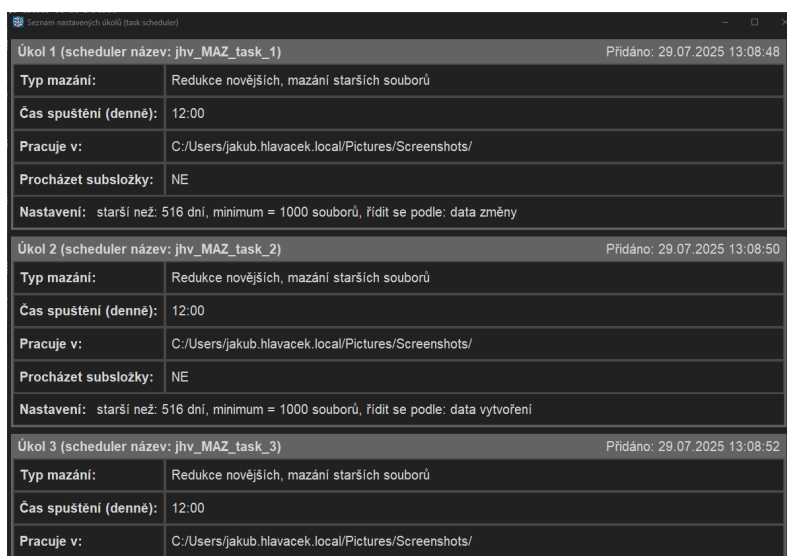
Seznam nastavených úkolů (task scheduler)

Úkol 1 (scheduler název: jhv_MAZ_task_1)
Přidáno: 29.07.2025 13:08:48

| | |
|---|---|
| Typ mazání: | Redukce novějších, mazání starších souborů |
| Čas spuštění (denně): | 12:00 |
| Pracuje v: | C:/Users/jakub.hlavacek.local/Pictures/Screenshots/ |
| Procházet subsložky: | NE |

Nastavení: starší než: 516 dní, minimum = 1000 souborů, řídit se podle: data změny

Úkol 2 (scheduler název: jhv_MAZ_task_2)
Přidáno: 29.07.2025 13:08:50

| | |
|---|---|
| Typ mazání: | Redukce novějších, mazání starších souborů |
| Čas spuštění (denně): | 12:00 |
| Pracuje v: | C:/Users/jakub.hlavacek.local/Pictures/Screenshots/ |
| Procházet subsložky: | NE |

Nastavení: starší než: 516 dní, minimum = 1000 souborů, řídit se podle: data vytvoření

Úkol 3 (scheduler název: jhv_MAZ_task_3)
Přidáno: 29.07.2025 13:08:52

| | |
|---|---|
| Typ mazání: | Redukce novějších, mazání starších souborů |
| Čas spuštění (denně): | 12:00 |
| Pracuje v: | C:/Users/jakub.hlavacek.local/Pictures/Screenshots/ |